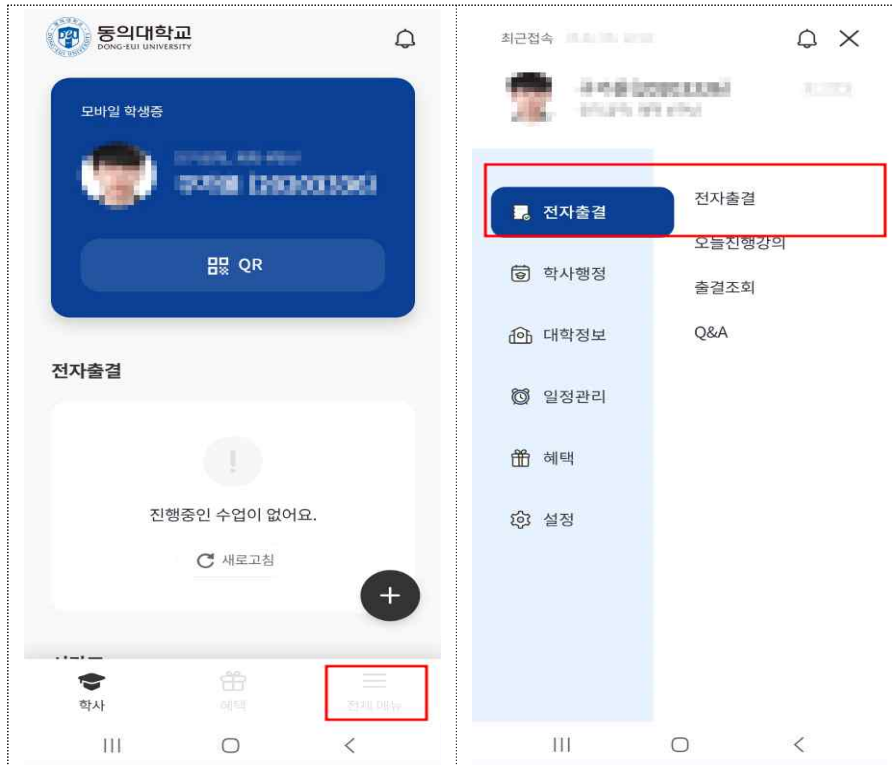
동의대학교
DONG-EUI UNIVERSITY

모바일 학생증

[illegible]
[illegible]

QR

전자출결

!

진행중인 수업이 없어요.

새로고침

+

학사
혜택
전체 메뉴

최근접속 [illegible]

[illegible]
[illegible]

전자출결
학사행정
대학정보
일정관리
혜택
설정

전자출결
오늘진행강의
출결조회
Q&A